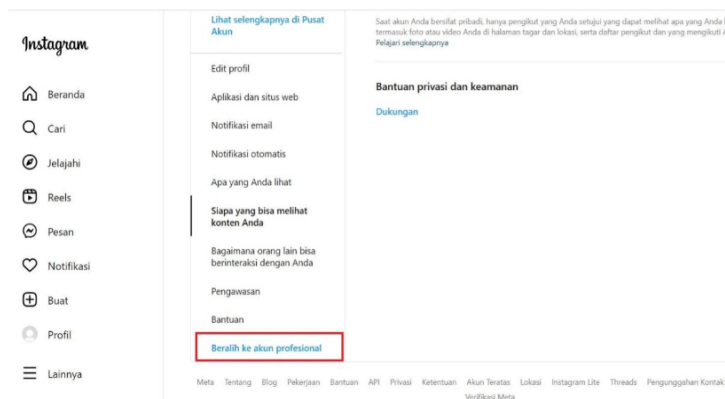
Instagram

Beranda

Cari

Jelajahi

Reels

Pesan

Notifikasi

Buat

Profil

Lainnya

Lihat selengkapnya di Pusat Akun

Edit profil

Aplikasi dan situs web

Notifikasi email

Notifikasi otomatis

Apa yang Anda lihat

Siapa yang bisa melihat konten Anda

Bagaimana orang lain bisa berinteraksi dengan Anda

Pengawasan

Bantuan

Beralih ke akun profesional

Saat akun Anda bersifat pribadi, hanya pengikut yang Anda setujui yang dapat melihat apa yang Anda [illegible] termasuk foto atau video Anda di halaman tagar dan lokasi, serta daftar pengikut dan yang mengikuti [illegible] Pelajari selengkapnya

Bantuan privasi dan keamanan

Dukungan

Meta Tentang Blog Pekerjaan Bantuan API Privasi Ketentuan Akun Teratas Lokasi Instagram Lite Threads Pengunggahan Kontak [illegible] Verifikasi Meta